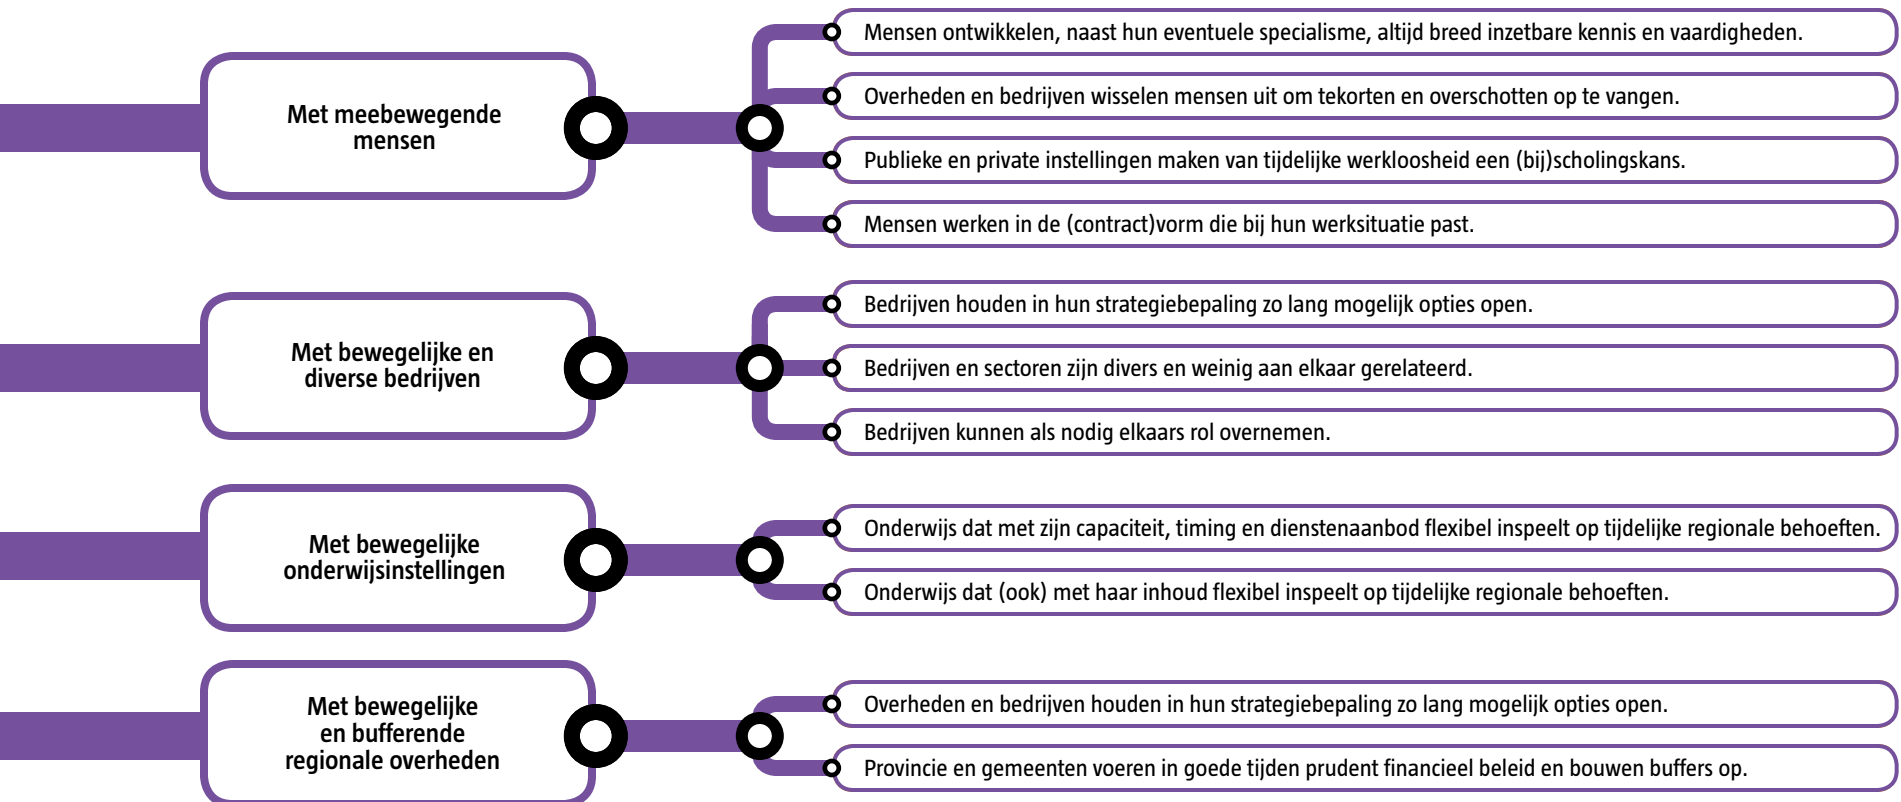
Met meebewegende mensen

Mensen ontwikkelen, naast hun eventuele specialisme, altijd breed inzetbare kennis en vaardigheden.

Overheden en bedrijven wisselen mensen uit om tekorten en overschotten op te vangen.

Publieke en private instellingen maken van tijdelijke werkloosheid een (bij)scholingskans.

Mensen werken in de (contract)vorm die bij hun werksituatie past.

Met bewegelijke en diverse bedrijven

Bedrijven houden in hun strategiebepaling zo lang mogelijk opties open.

Bedrijven en sectoren zijn divers en weinig aan elkaar gerelateerd.

Bedrijven kunnen als nodig elkaars rol overnemen.

Met bewegelijke onderwijsinstellingen

Onderwijs dat met zijn capaciteit, timing en dienstenaanbod flexibel inspeelt op tijdelijke regionale behoeften.

Onderwijs dat (ook) met haar inhoud flexibel inspeelt op tijdelijke regionale behoeften.

Met bewegelijke en bufferende regionale overheden

Overheden en bedrijven houden in hun strategiebepaling zo lang mogelijk opties open.

Provincie en gemeenten voeren in goede tijden prudent financieel beleid en bouwen buffers op.